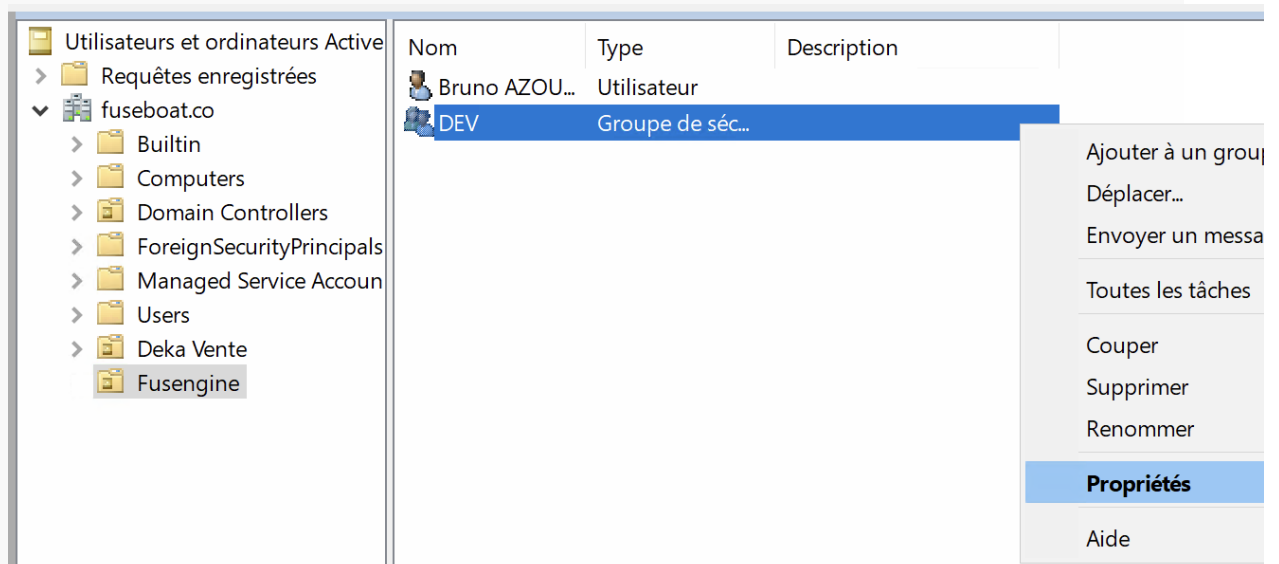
Utilisateurs et ordinateurs Active
Requêtes enregistrées
fuseboat.co
Builtin
Computers
Domain Controllers
ForeignSecurityPrincipals
Managed Service Accoun
Users
Deka Vente
Fusengine

| Nom | Type | Description |
|---|---|---|
| Bruno AZOU... | Utilisateur | |
| DEV | Groupe de séc... | |

Ajouter à un group
Déplacer...
Envoyer un messa
Toutes les tâches
Couper
Supprimer
Renommer
Propriétés
Aide